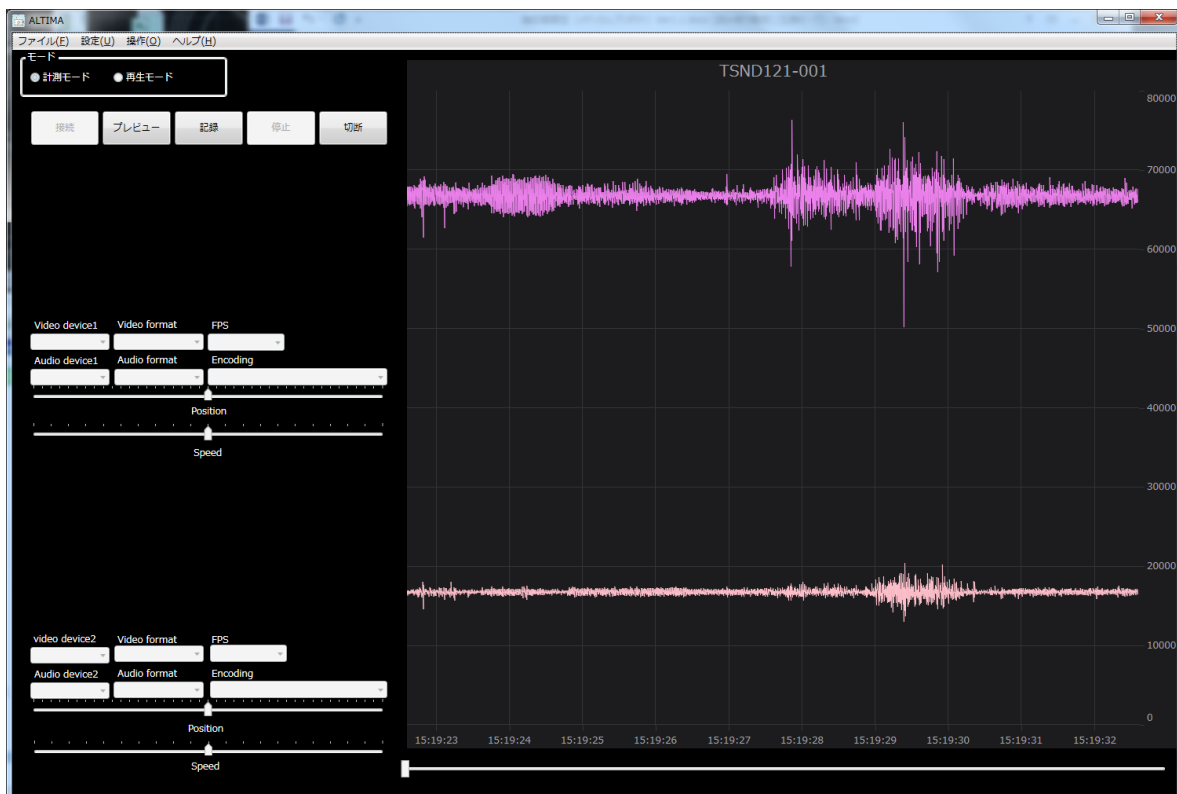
ALTIMA

ファイル(F) 設定(U) 操作(O) ヘルプ(H)

モード
計測モード 再生モード

接続 プレビュー 記録 停止 切断

Video device1 Video format FPS
Audio device1 Audio format Encoding
Position
Speed

video device2 Video format FPS
Audio device2 Audio format Encoding
Position
Speed

TSND121-001

80000
70000
60000
50000
40000
30000
20000
10000
0

15:19:23 15:19:24 15:19:25 15:19:26 15:19:27 15:19:28 15:19:29 15:19:30 15:19:31 15:19:32